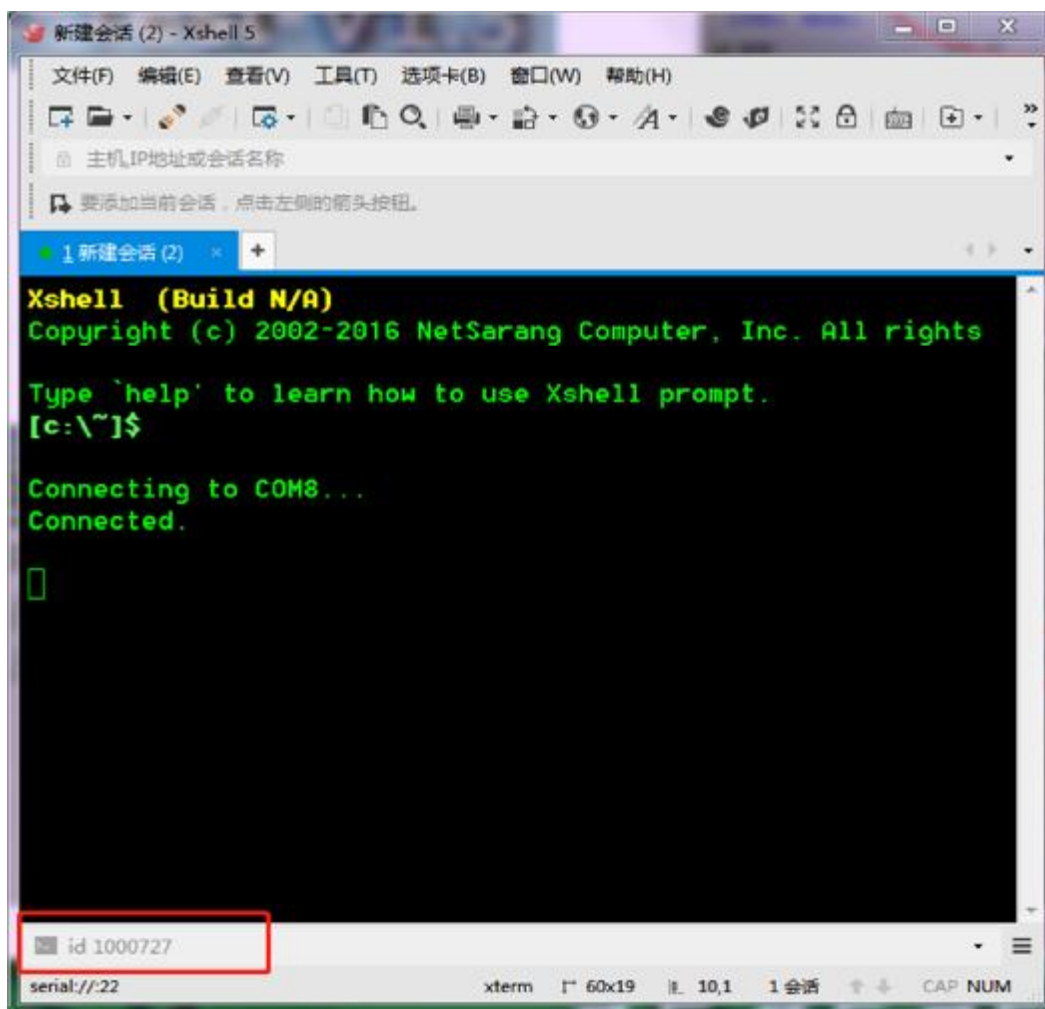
新建会话 (2) - Xshell 5

文件(F) 编辑(E) 查看(V) 工具(T) 选项卡(B) 窗口(W) 帮助(H)

主机,IP地址或会话名称

要添加当前会话，点击左侧的箭头按钮。

1 新建会话 (2) × +

Xshell (Build N/A)
Copyright (c) 2002-2016 NetSarang Computer, Inc. All rights

Type `help' to learn how to use Xshell prompt.
[c:\~]$

Connecting to COM8...
Connected.

id 1000727

serial://:22 xterm 60x19 10,1 1 会话 CAP NUM